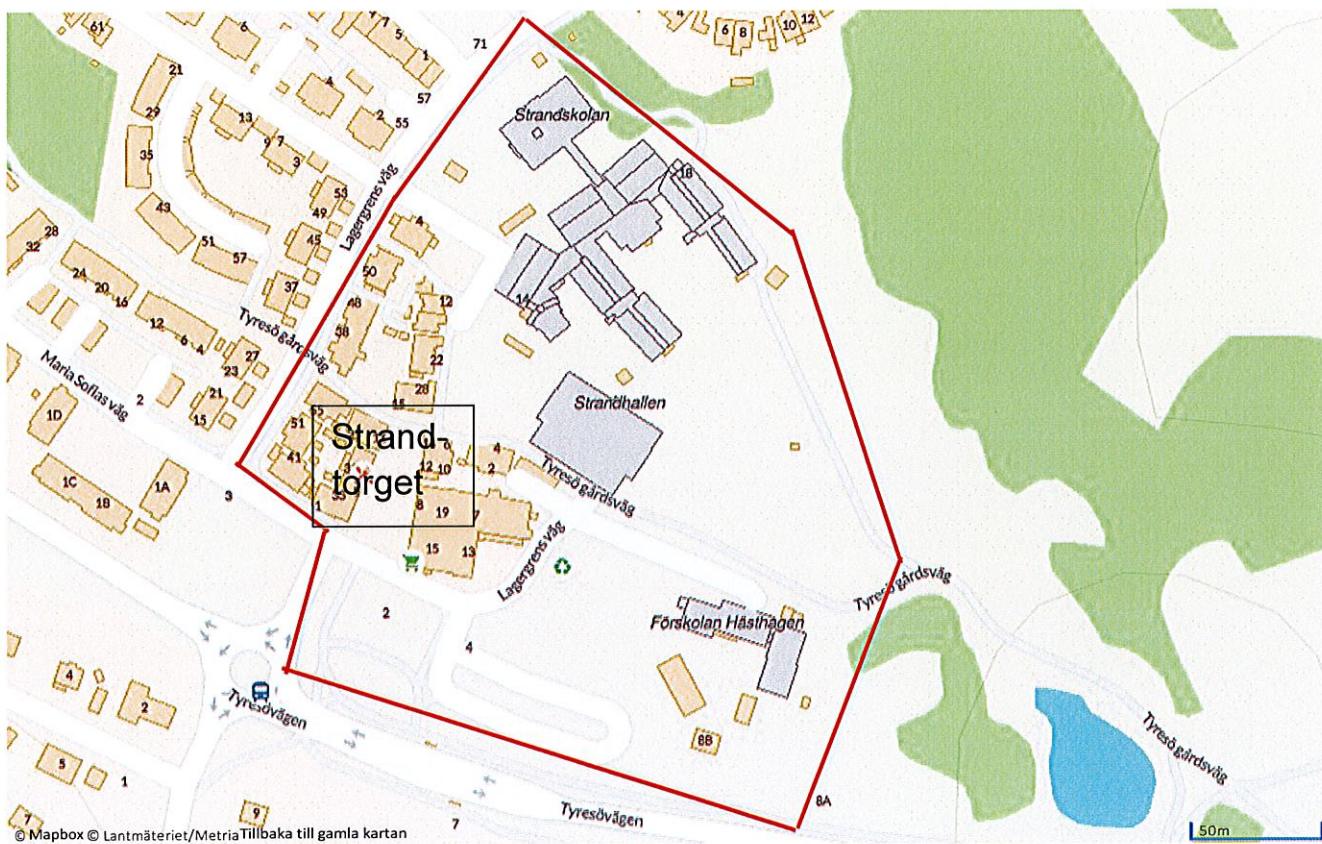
61
6
7 5
1
71
4 6 8 10 12
21
4
57
29
13
9 7
2
55
Strandskolan
35
3
18
43
53
49
Lagergrens väg
4
28
32
51
57
45
24
20
16
37
50
12
48
14
12
6 4
Tyresö gårdsväg
58
22
27
23
Maria Sofias väg
2
21
15
28
15
Strandhallen
1D
53
51
41
Strand-
torget
3
12 10
4
2
Tyresö gårdsväg
1C
18
1A
3
33
1
8
19
7
15
13
Lagergrens väg
2
Förskolan Hästhagen
Tyresö gårdsväg
4
4
2
Tyresövägen
8B
Tyresö gårdsväg
5
1
9
8A
Tyresövägen
7
© Mapbox © Lantmäteriet/Metria Tillbaka till gamla kartan
50m